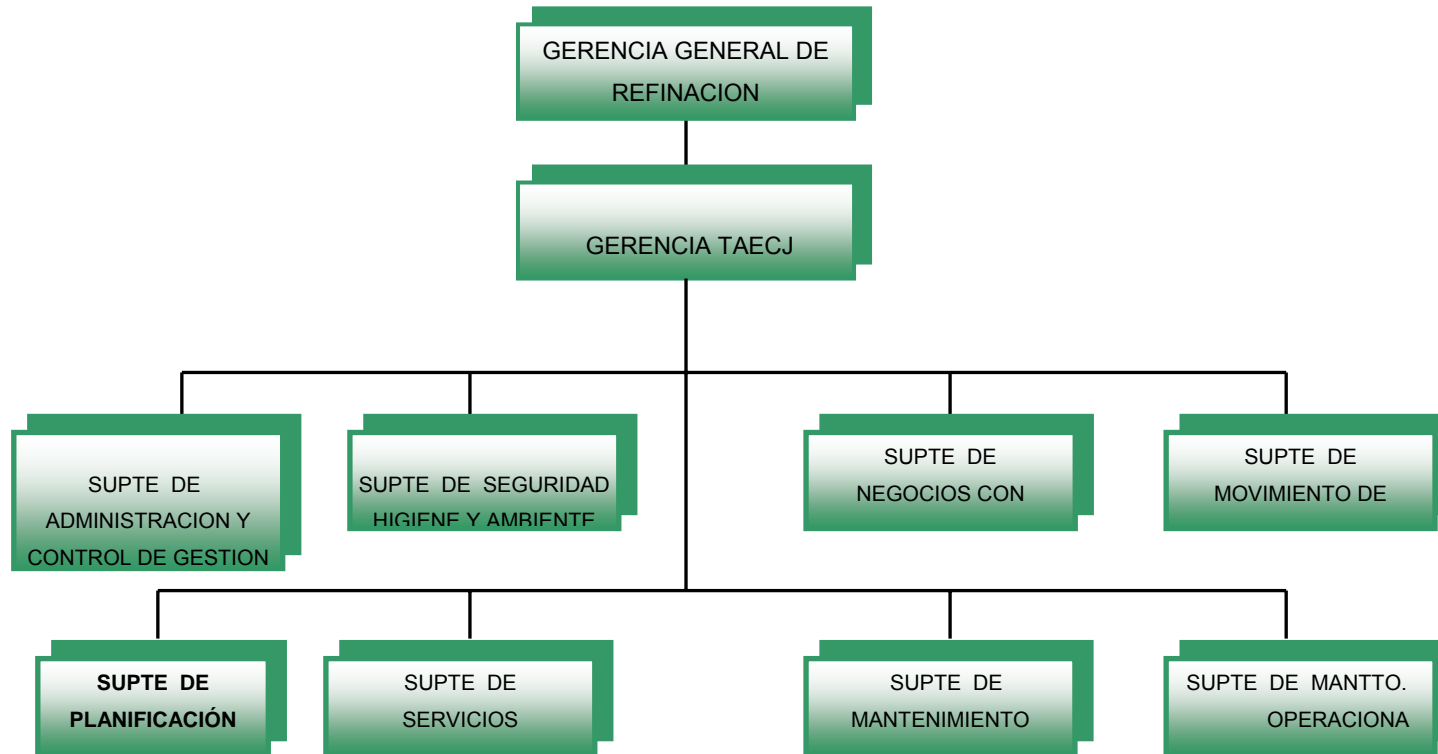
GERENCIA GENERAL DE REFINACION

GERENCIA TAECJ

SUPTE DE ADMINISTRACION Y CONTROL DE GESTION

SUPTE DE SEGURIDAD HIGIENE Y AMBIENTE

SUPTE DE NEGOCIOS CON

SUPTE DE MOVIMIENTO DE

SUPTE DE PLANIFICACIÓN

SUPTE DE SERVICIOS

SUPTE DE MANTENIMIENTO

SUPTE DE MANTTO. OPERACIONA